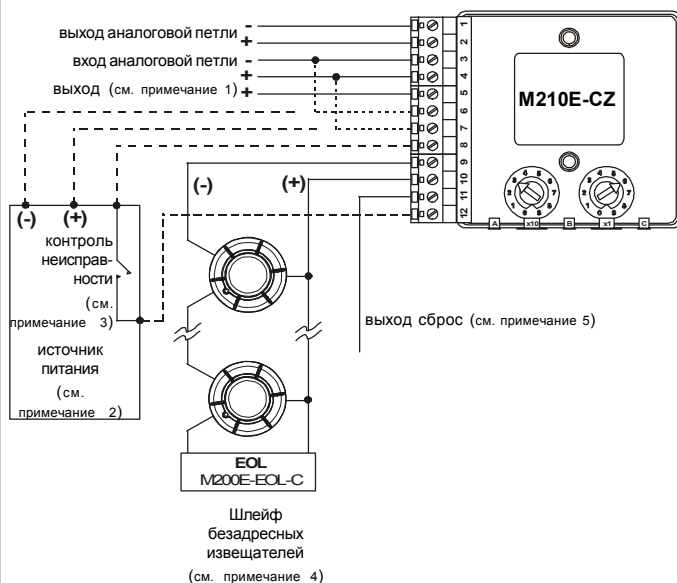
выход аналоговой петли -
+
вход аналоговой петли -
+
выход (см. примечание 1) +

1
2
3
4
5
6
7
8
9
10
11
12

M210E-CZ

A x10 B x1 C

(-) (+)
контроль неисправности (см. примечание 3)

источник питания (см. примечание 2)

(-) (+)

выход сброс (см. примечание 5)

EOL
M200E-EOL-C

Шлейф безадресных извещателей
(см. примечание 4)